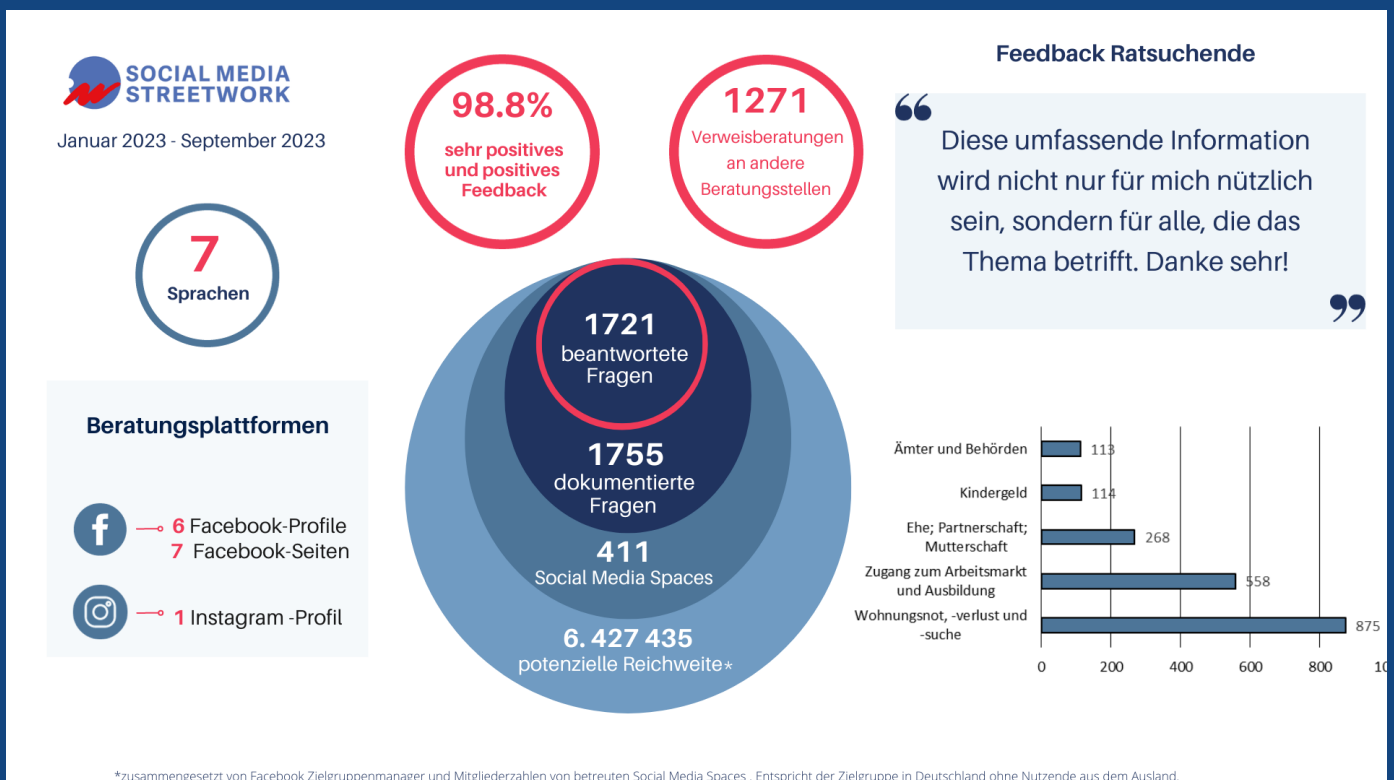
SOCIAL MEDIA STREETWORK

Januar 2023 - September 2023

98.8%
sehr positives und positives Feedback

1271
Verweisberatungen an andere Beratungsstellen

Feedback Ratsuchende

Diese umfassende Information wird nicht nur für mich nützlich sein, sondern für alle, die das Thema betrifft. Danke sehr!

7
Sprachen

1721
beantwortete Fragen

1755
dokumentierte Fragen

411
Social Media Spaces

6. 427 435
potenzielle Reichweite*

Beratungsplattformen

6 Facebook-Profile
7 Facebook-Seiten

1 Instagram -Profil

| | |
|---|---|
| Ämter und Behörden | 113 |
| Kindergeld | 114 |
| Ehe; Partnerschaft; Mutterschaft | 268 |
| Zugang zum Arbeitsmarkt und Ausbildung | 558 |
| Wohnungsnot, -verlust und -suche | 875 |

0 200 400 600 800 10

*zusammengesetzt von Facebook Zielgruppenmanager und Mitgliederzahlen von betreuten Social Media Spaces . Entspricht der Zielgruppe in Deutschland ohne Nutzende aus dem Ausland.